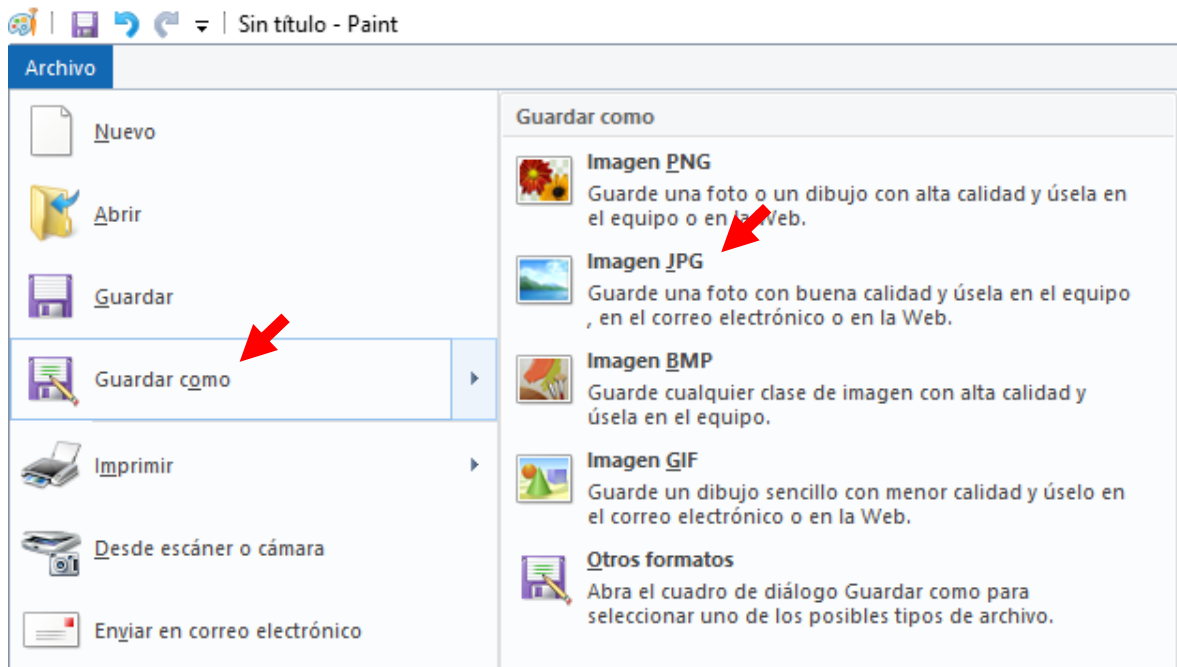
Sin título - Paint

Archivo

Nuevo

Abrir

Guardar

Guardar como

Imprimir

Desde escáner o cámara

Enviar en correo electrónico

Guardar como

Imagen PNG
Guarde una foto o un dibujo con alta calidad y úsela en el equipo o en la Web.

Imagen JPG
Guarde una foto con buena calidad y úsela en el equipo , en el correo electrónico o en la Web.

Imagen BMP
Guarde cualquier clase de imagen con alta calidad y úsela en el equipo.

Imagen GIF
Guarde un dibujo sencillo con menor calidad y úselo en el correo electrónico o en la Web.

Otros formatos
Abra el cuadro de diálogo Guardar como para seleccionar uno de los posibles tipos de archivo.